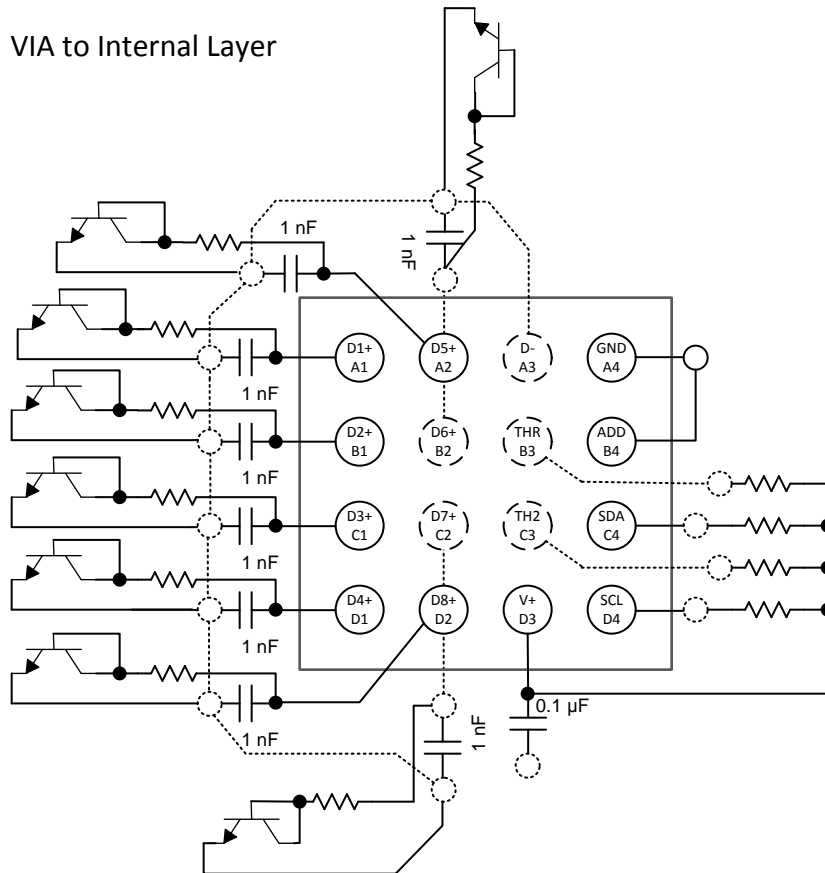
VIA to Internal Layer

1 nF

1 nF

D1+
A1

D5+
A2

D-
A3

GND
A4

1 nF

D2+
B1

D6+
B2

THR
B3

ADD
B4

1 nF

D3+
C1

D7+
C2

SDA
C4

TH2
C3

1 nF

D4+
D1

D8+
D2

V+
D3

SCL
D4

1 nF

0.1 µF

1 nF

1 nF